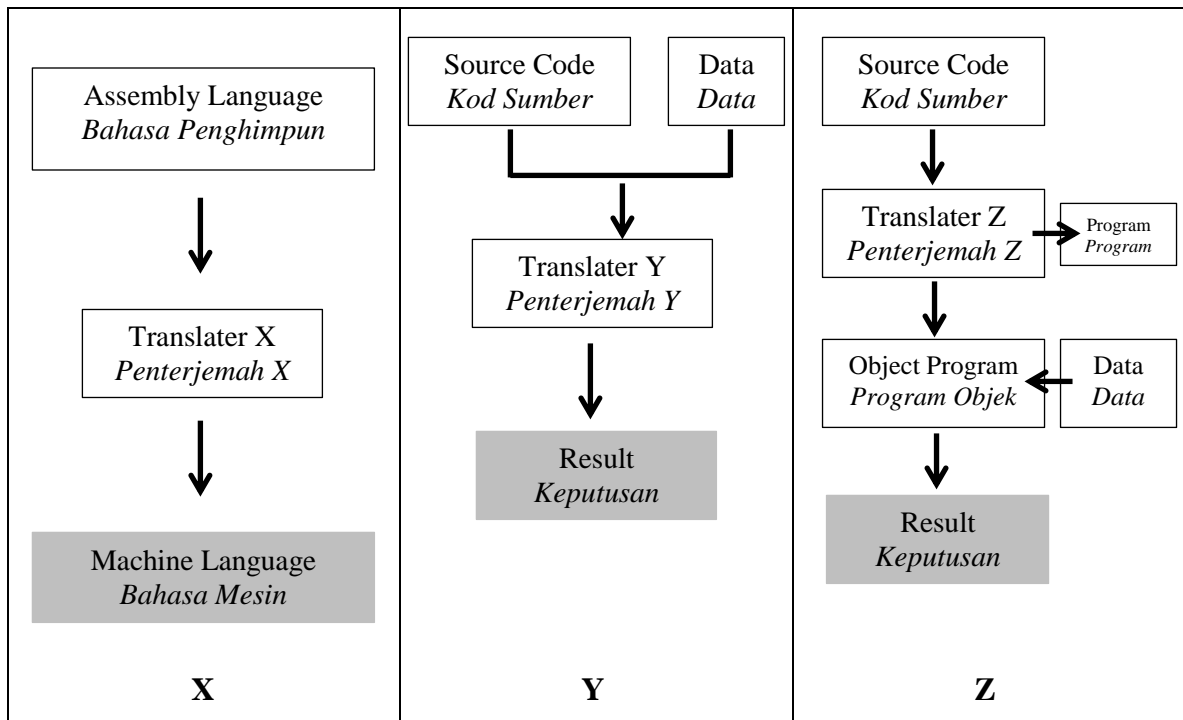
Assembly Language
*Bahasa Penghimpun*

Translater X
*Penterjemah X*

Machine Language
*Bahasa Mesin*

**X**

Source Code
*Kod Sumber*

Data
*Data*

Translater Y
*Penterjemah Y*

Result
*Keputusan*

**Y**

Source Code
*Kod Sumber*

Translater Z
*Penterjemah Z*

Program
*Program*

Object Program
*Program Objek*

Data
*Data*

Result
*Keputusan*

**Z**